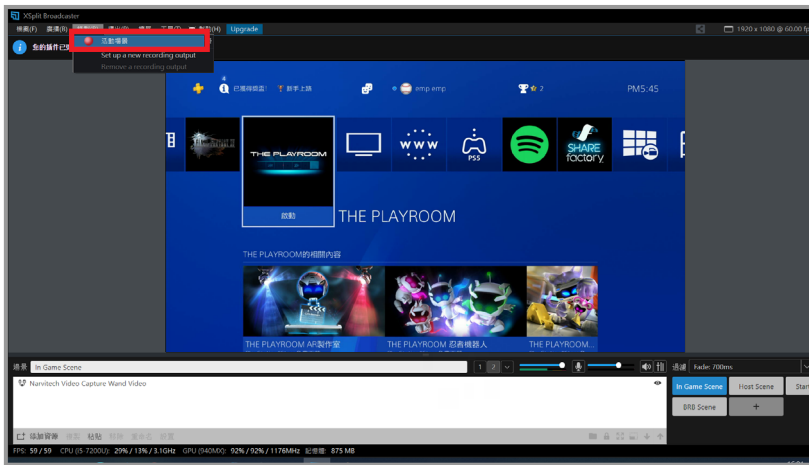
XSplit Broadcaster

檔案(F) 廣播(B) 錄影(R) 擷取(C) 工具(T) 說明(H) Upgrade

1920 x 1080 @ 60.00 fps

錄製場景
Set up a new recording output
Remove a recording output

新的版本已

已獲得獎盃: 新手上路

emp emp

2

PM5:45

THE PLAYROOM

啟動

THE PLAYROOM

THE PLAYROOM的相關內容

THE PLAYROOM AR製作室

THE PLAYROOM 忍者機器人

THE PLAYROOM

場景 In Game Scene

1 2

轉場 Fade 700ms

Narvitech Video Capture Wand Video

In Game Scene

Host Scene

Start

BRB Scene

+

添加資源 複製 貼上 刪除 重命名 設置

FPS: 59 / 59 CPU (i5-7200U): 29% / 13% / 3.1GHz GPU (940MX): 92% / 92% / 1176MHz 記憶體: 875 MB